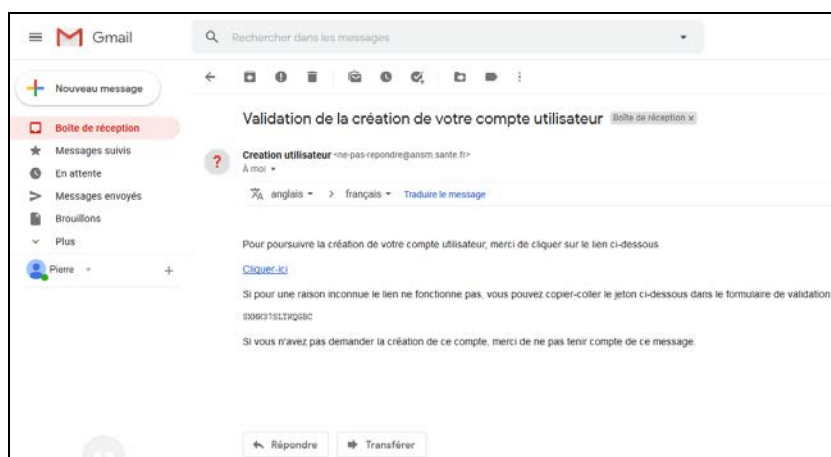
Gmail

Rechercher dans les messages

Nouveau message

Boîte de réception

Messages suivis

En attente

Messages envoyés

Brouillons

Plus

Pierre

Validation de la création de votre compte utilisateur Boîte de réception ×

Creation utilisateur <ne-pas-repondre@ansm.sante.fr>
À moi

anglais > français Traduire le message

Pour poursuivre la création de votre compte utilisateur, merci de cliquer sur le lien ci-dessous

Cliquer-ici

Si pour une raison inconnue le lien ne fonctionne pas, vous pouvez copier-coller le jeton ci-dessous dans le formulaire de validation

SX6K3TSLTRQSBC

Si vous n'avez pas demander la création de ce compte, merci de ne pas tenir compte de ce message.

Répondre

Transférer